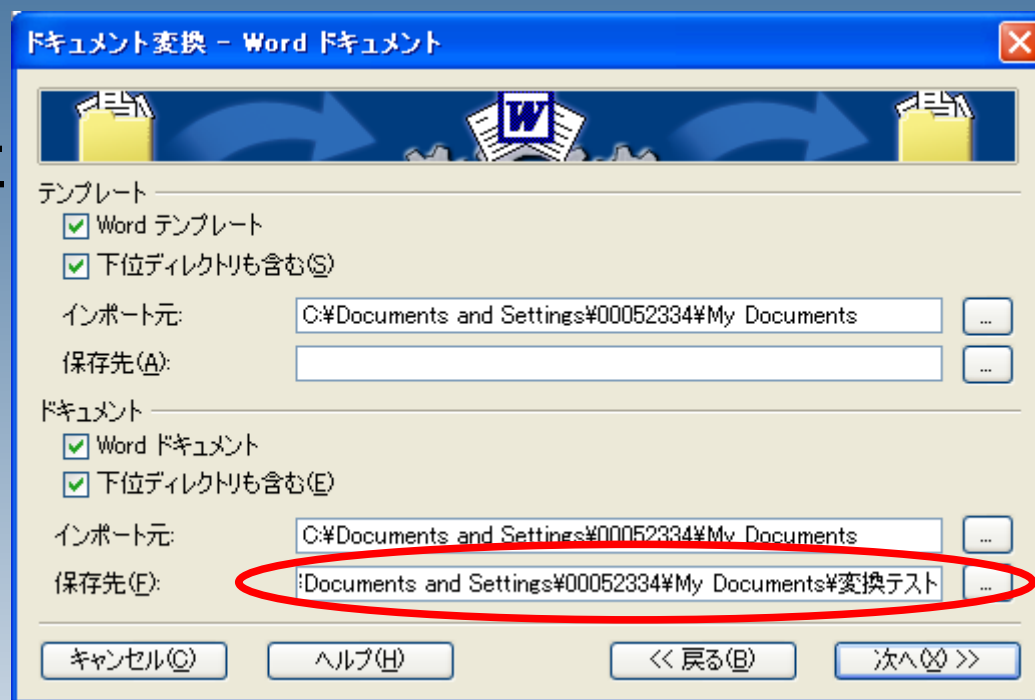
ドキュメント変換 - Word ドキュメント

W

テンプレート

Word テンプレート

下位ディレクトリも含む(S)

インポート元: C:¥Documents and Settings¥00052334¥My Documents ...

保存先(A): ...

ドキュメント

Word ドキュメント

下位ディレクトリも含む(E)

インポート元: C:¥Documents and Settings¥00052334¥My Documents ...

保存先(F): :Documents and Settings¥00052334¥My Documents¥変換テスト ...

キャンセル(C) ヘルプ(H) << 戻る(B) 次へ(X) >>